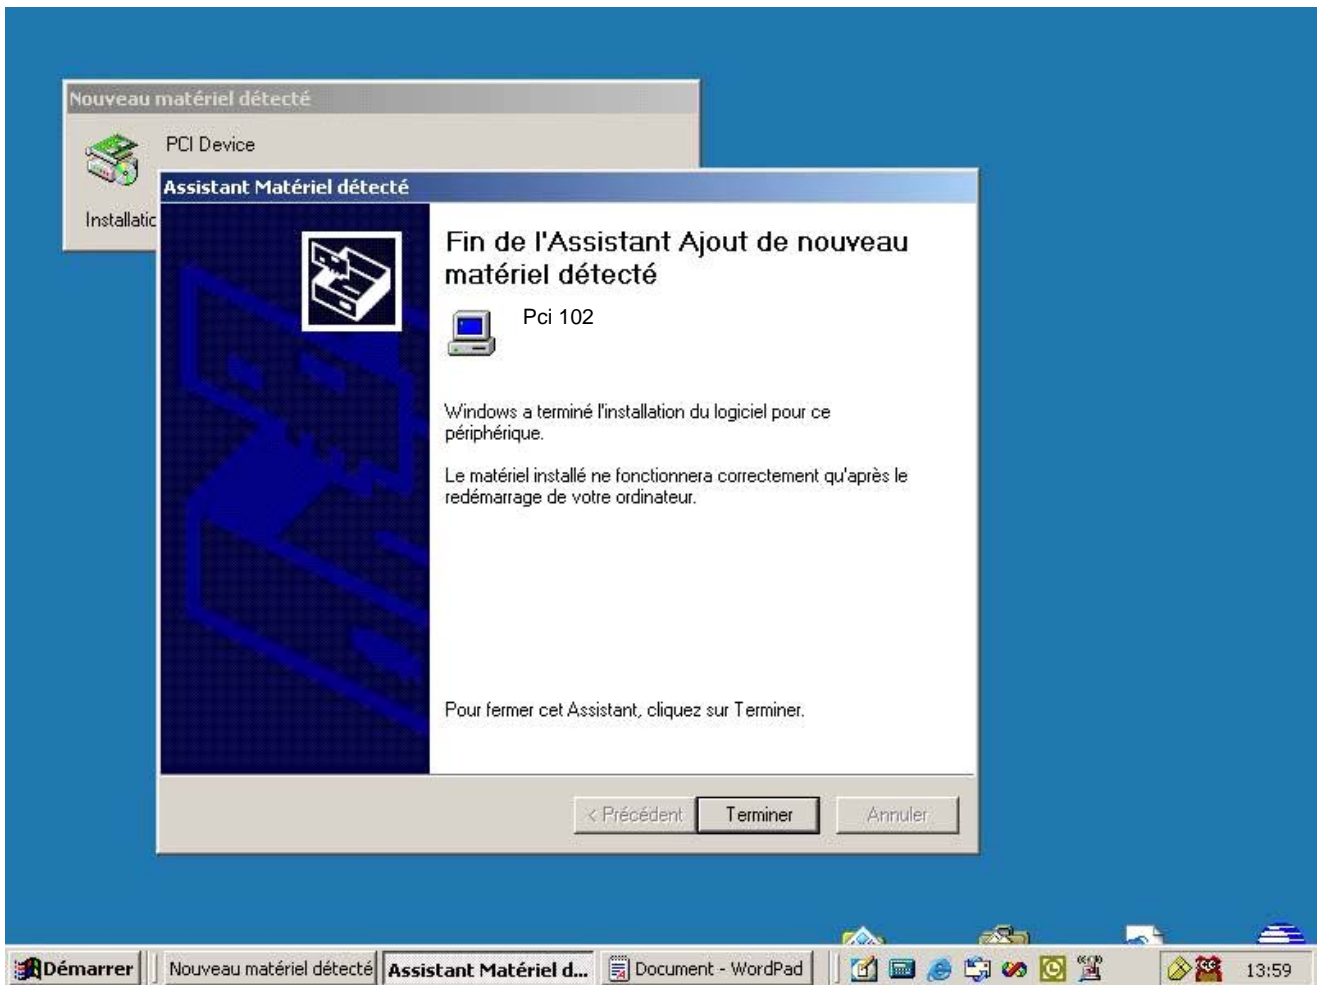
Nouveau matériel détecté

PCI Device

Installatic

Assistant Matériel détecté

Fin de l'Assistant Ajout de nouveau matériel détecté

Pci 102

Windows a terminé l'installation du logiciel pour ce périphérique.

Le matériel installé ne fonctionnera correctement qu'après le redémarrage de votre ordinateur.

Pour fermer cet Assistant, cliquez sur Terminer.

< Précédent | Terminer | Annuler

Démarrer | Nouveau matériel détecté | Assistant Matériel d... | Document - WordPad | 13:59